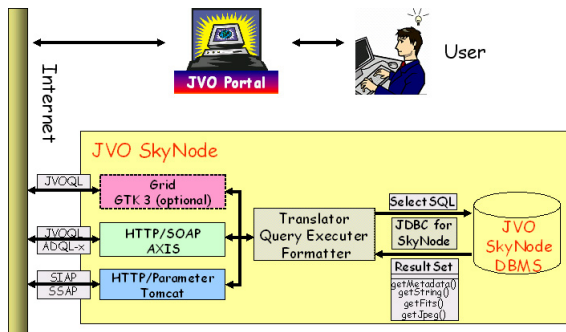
Internet

JVO Portal

User

JVO SkyNode

JVOQL

Grid
GTK 3 (optional)

JVOQL
ADQL-x

HTTP/SOAP
AXIS

SIAP
SSAP

HTTP/Parameter
Tomcat

Translator
Query Executer
Formatter

Select SQL

JDBC for
SkyNode

ResultSet

getMetadata()
getString()
getFits()
getJpeg()

JVO
SkyNode
DBMS